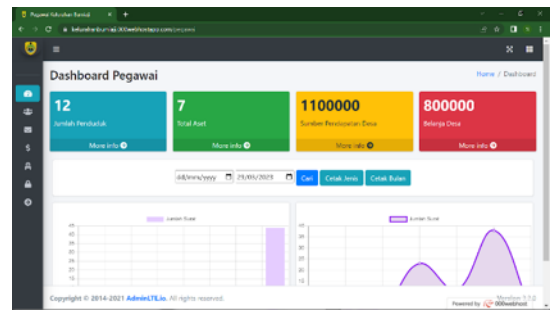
Pegawai Kelurahan Bumiaji

kelurahanbumiaji.000webhostapp.com/pegawai

Dashboard Pegawai

Home / Dashboard

12
Jumlah Penduduk
More info

7
Total Aset
More info

1100000
Sumber Pendapatan Desa
More info

800000
Belanja Desa
More info

dd/mm/yyyy 29/05/2023 Cari Cetak Jenis Cetak Bulan

Jumlah Surat

Jumlah Surat

Copyright © 2014-2021 AdminLTE.io. All rights reserved.

Version 3.1.0

Powered by 000webhost